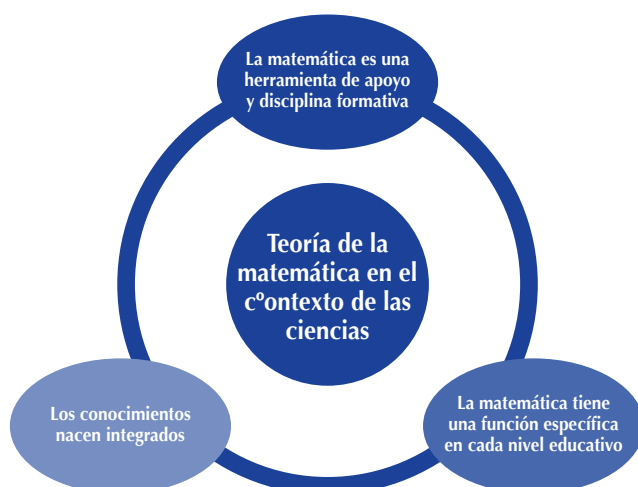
La matemática es una herramienta de apoyo y disciplina formativa

Teoría de la matemática en el c$^{o}$ontexto de las ciencias

Los conocimientos nacen integrados

La matemática tiene una función específica en cada nivel educativo